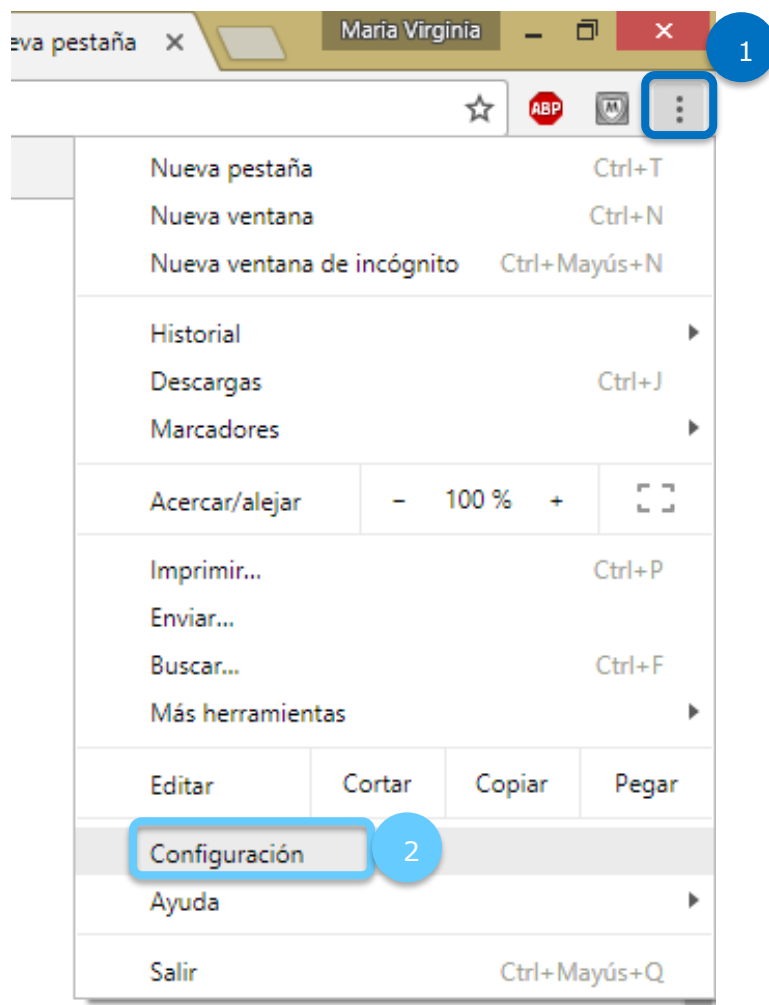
eva pestaña ×

Maria Virginia

1

ABP

Nueva pestaña Ctrl+T
Nueva ventana Ctrl+N
Nueva ventana de incógnito Ctrl+Mayús+N

Historial
Descargas Ctrl+J
Marcadores

Acercar/alejar − 100 % +

Imprimir... Ctrl+P
Enviar...
Buscar... Ctrl+F
Más herramientas

Editar Cortar Copiar Pegar

Configuración 2
Ayuda

Salir Ctrl+Mayús+Q